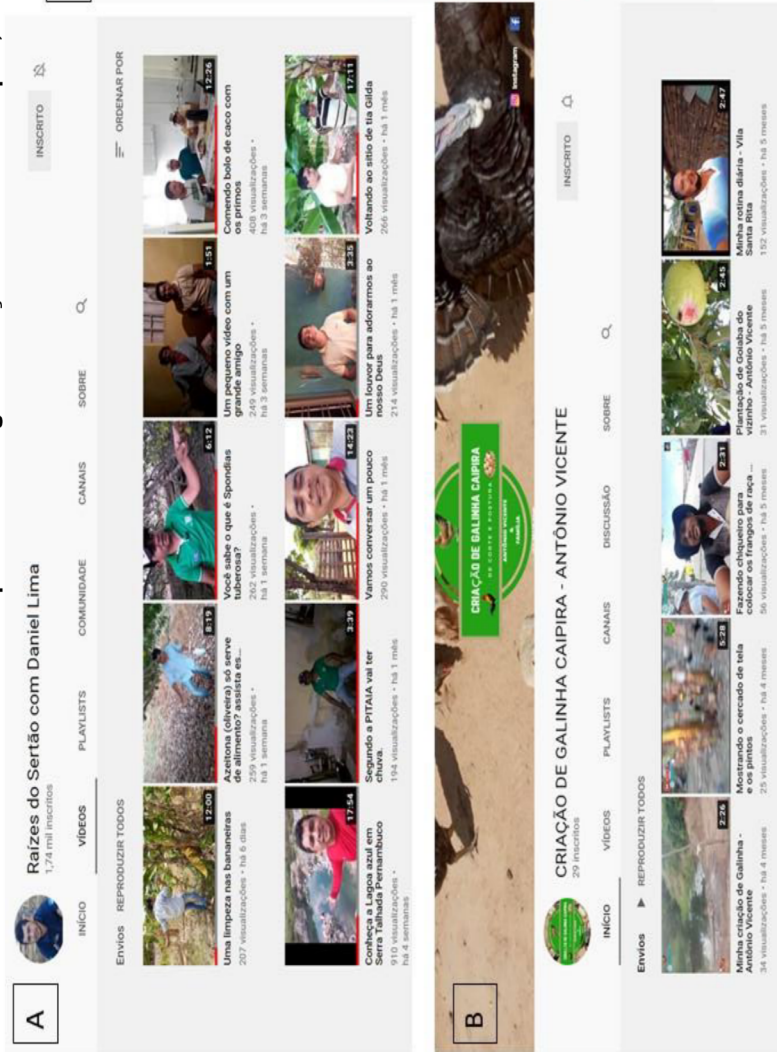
A

Raízes do Sertão com Daniel Lima
1,74 mil inscritos

INSCRITO

INÍCIO VÍDEOS PLAYLISTS COMUNIDADE CANAIS SOBRE

Envios REPRODUZIR TODOS

ORDENAR POR

12:00
Uma limpeza nas bananeiras
207 visualizações • há 6 dias

8:19
Azeitona (oliveira) só serve de alimento? assista es...
259 visualizações • há 1 semana

6:12
Você sabe o que é Spondias tuberosa?
262 visualizações • há 1 semana

1:51
Um pequeno vídeo com um grande amigo
249 visualizações • há 3 semanas

12:26
Comendo bolo de caco com os primos
408 visualizações • há 3 semanas

17:54
Conheça a Lagoa azul em Serra Talhada Pernambuco
910 visualizações • há 4 semanas

3:39
Segundo a PITAIA vai ter chuva.
194 visualizações • há 1 mês

14:22
Vamos conversar um pouco
290 visualizações • há 1 mês

2:35
Um louvor para adorarmos ao nosso Deus
214 visualizações • há 1 mês

17:11
Voltando ao sítio de tia Gilda
266 visualizações • há 1 mês

B

CRIAÇÃO DE GALINHA CAIPIRA
DE CORTE E POSTURA
ANTÔNIO VICENTE

Instagram

CRIAÇÃO DE GALINHA CAIPIRA - ANTÔNIO VICENTE
29 inscritos

INSCRITO

INÍCIO VÍDEOS PLAYLISTS CANAIS DISCUSSÃO SOBRE

Envios ▶ REPRODUZIR TODOS

2:26
Minha criação de Galinha - Antônio Vicente
34 visualizações • há 4 meses

5:28
Mostrando o cercado de tela e os pintos
25 visualizações • há 4 meses

2:31
Fazendo chiqueiro para colocar os frangos de raça ...
56 visualizações • há 5 meses

2:45
Plantação de Goiaba do vizinho - Antônio Vicente
31 visualizações • há 5 meses

2:47
Minha rotina diária - Vila Santa Rita
152 visualizações • há 5 meses